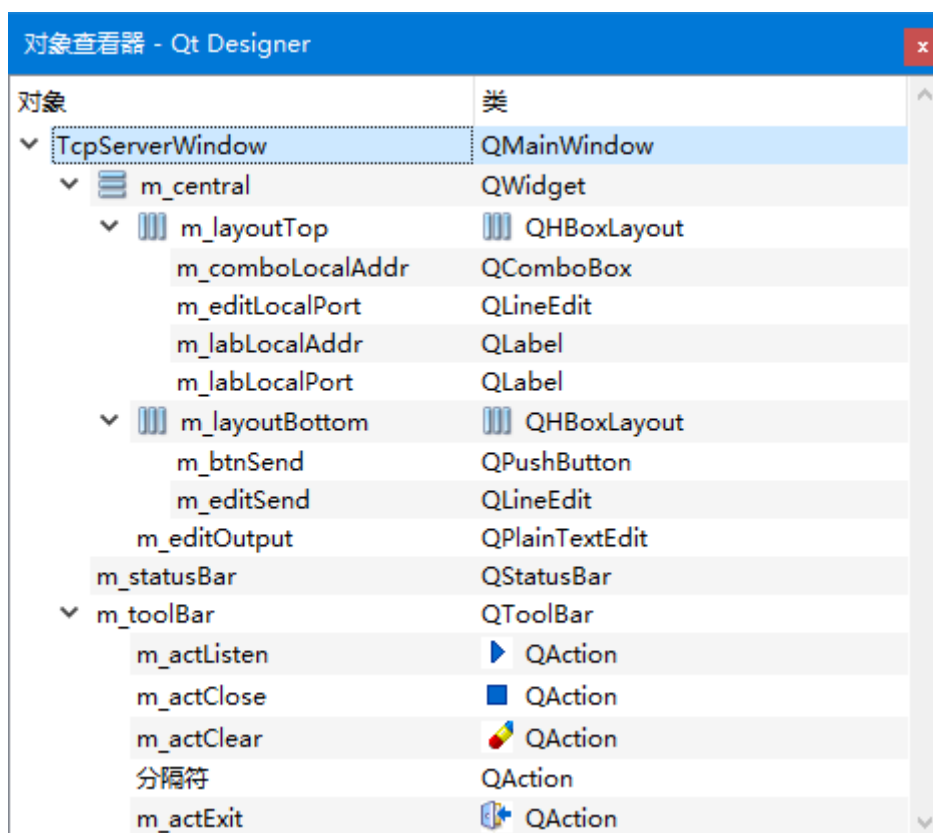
对象查看器 - Qt Designer

| 对象 | 类 |
|---|---|
| TcpServerWindow | QMainWindow |
| m_central | QWidget |
| m_layoutTop | QHBoxLayout |
| m_comboLocalAddr | QComboBox |
| m_editLocalPort | QLineEdit |
| m_labLocalAddr | QLabel |
| m_labLocalPort | QLabel |
| m_layoutBottom | QHBoxLayout |
| m_btnSend | QPushButton |
| m_editSend | QLineEdit |
| m_editOutput | QPlainTextEdit |
| m_statusBar | QStatusBar |
| m_toolBar | QToolBar |
| m_actListen | QAction |
| m_actClose | QAction |
| m_actClear | QAction |
| 分隔符 | QAction |
| m_actExit | QAction |